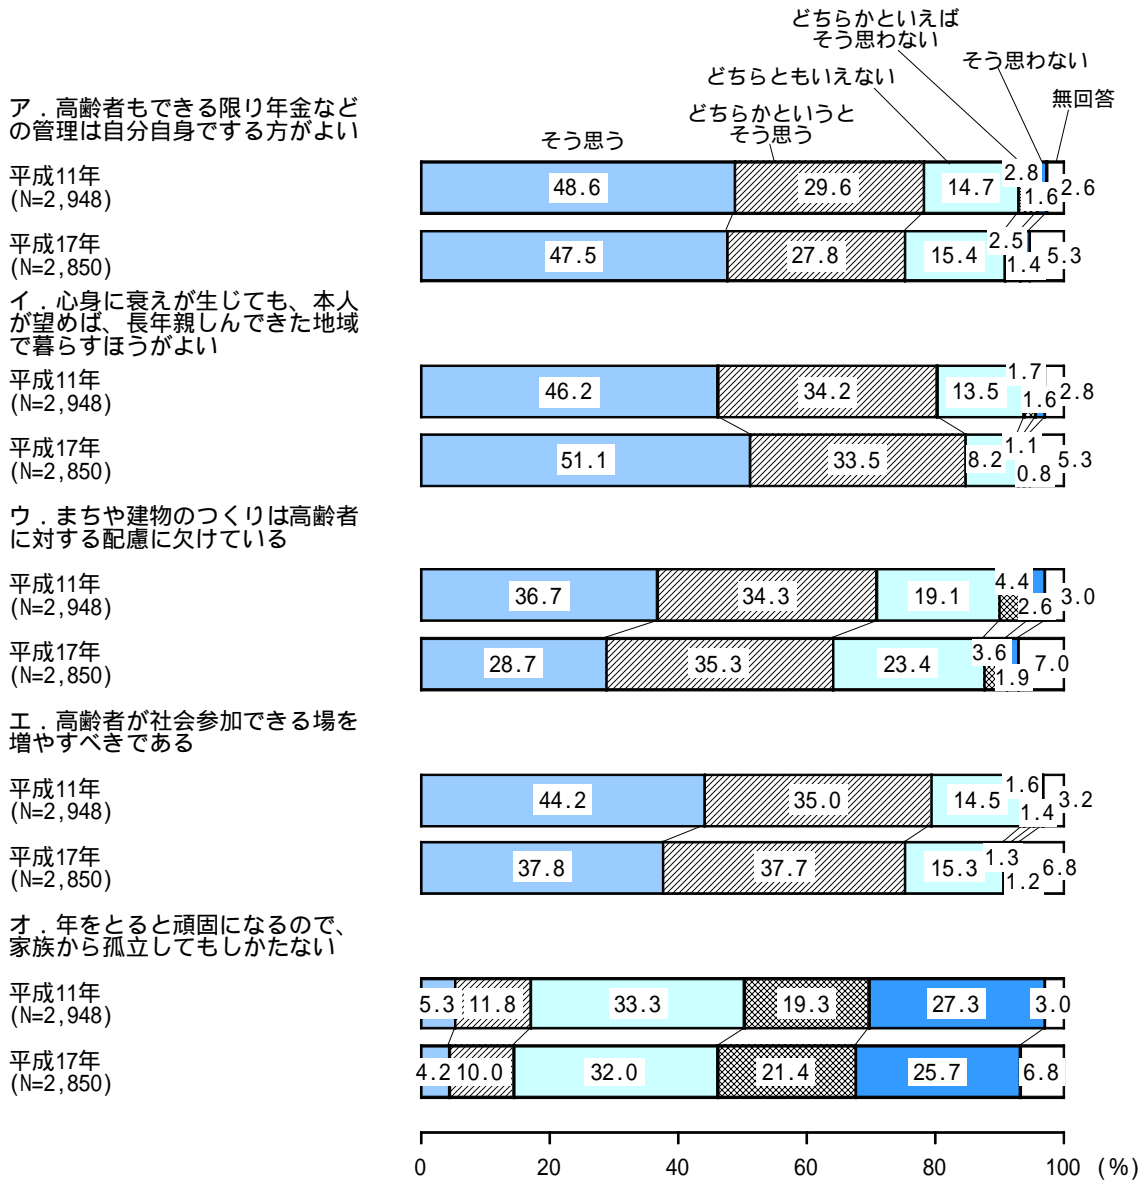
どちらかといえば そう思わない

そう思わない

どちらともいえない

無回答

ア．高齢者もできる限り年金などの管理は自分自身でする方がよい

どちらかというと そう思う

そう思う

平成11年 (N=2,948)

| 48.6 | 29.6 | 14.7 | 2.8 | 1.6 | 2.6 |
|---|---|---|---|---|---|

平成17年 (N=2,850)

| 47.5 | 27.8 | 15.4 | 2.5 | 1.4 | 5.3 |
|---|---|---|---|---|---|

イ．心身に衰えが生じても、本人が望めば、長年親しんできた地域で暮らすほうがよい

平成11年 (N=2,948)

| 46.2 | 34.2 | 13.5 | 1.7 | 1.6 | 2.8 |
|---|---|---|---|---|---|

平成17年 (N=2,850)

| 51.1 | 33.5 | 8.2 | 1.1 | 0.8 | 5.3 |
|---|---|---|---|---|---|

ウ．まちや建物のつくりは高齢者に対する配慮に欠けている

平成11年 (N=2,948)

| 36.7 | 34.3 | 19.1 | 4.4 | 2.6 | 3.0 |
|---|---|---|---|---|---|

平成17年 (N=2,850)

| 28.7 | 35.3 | 23.4 | 3.6 | 1.9 | 7.0 |
|---|---|---|---|---|---|

エ．高齢者が社会参加できる場を増やすべきである

平成11年 (N=2,948)

| 44.2 | 35.0 | 14.5 | 1.6 | 1.4 | 3.2 |
|---|---|---|---|---|---|

平成17年 (N=2,850)

| 37.8 | 37.7 | 15.3 | 1.3 | 1.2 | 6.8 |
|---|---|---|---|---|---|

オ．年をとると頑固になるので、家族から孤立してもしかたない

平成11年 (N=2,948)

| 5.3 | 11.8 | 33.3 | 19.3 | 27.3 | 3.0 |
|---|---|---|---|---|---|

平成17年 (N=2,850)

| 4.2 | 10.0 | 32.0 | 21.4 | 25.7 | 6.8 |
|---|---|---|---|---|---|

0 20 40 60 80 100 (%)